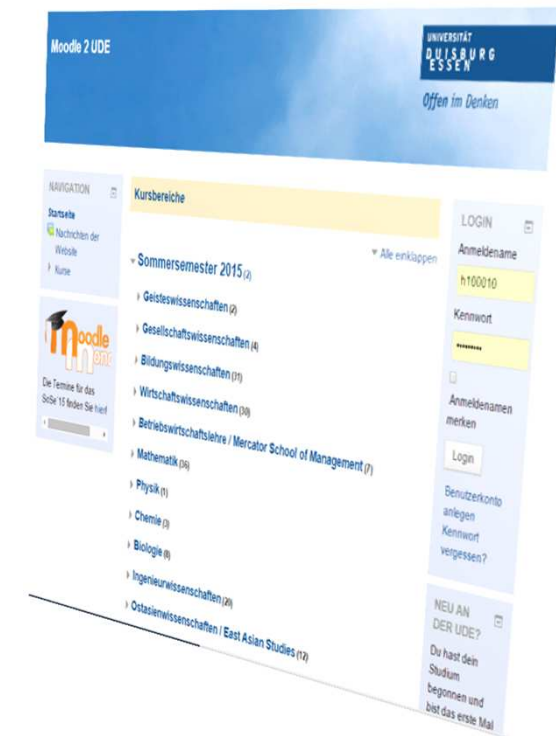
Moodle 2 UDE

UNIVERSITÄT
DUISBURG
ESSEN

Offen im Denken

NAVIGATION

Startseite
Nachrichten der Website
Kurse

moodle

Die Termine für das SoSe 15 finden Sie hier!

Kursbereiche

Alle einklappen

Sommersemester 2015 (2)

Geisteswissenschaften (2)
Gesellschaftswissenschaften (4)
Bildungswissenschaften (31)
Wirtschaftswissenschaften (30)
Betriebswirtschaftslehre / Mercator School of Management (7)
Mathematik (36)
Physik (1)
Chemie (3)
Biologie (8)
Ingenieurwissenschaften (20)
Ostasienwissenschaften / East Asian Studies (12)

LOGIN

Anmeldename
h100010
Kennwort
••••••••
Anmeldenamen merken
Login
Benutzerkonto anlegen
Kennwort vergessen?

NEU AN DER UDE?

Du hast dein Studium begonnen und bist das erste Mal